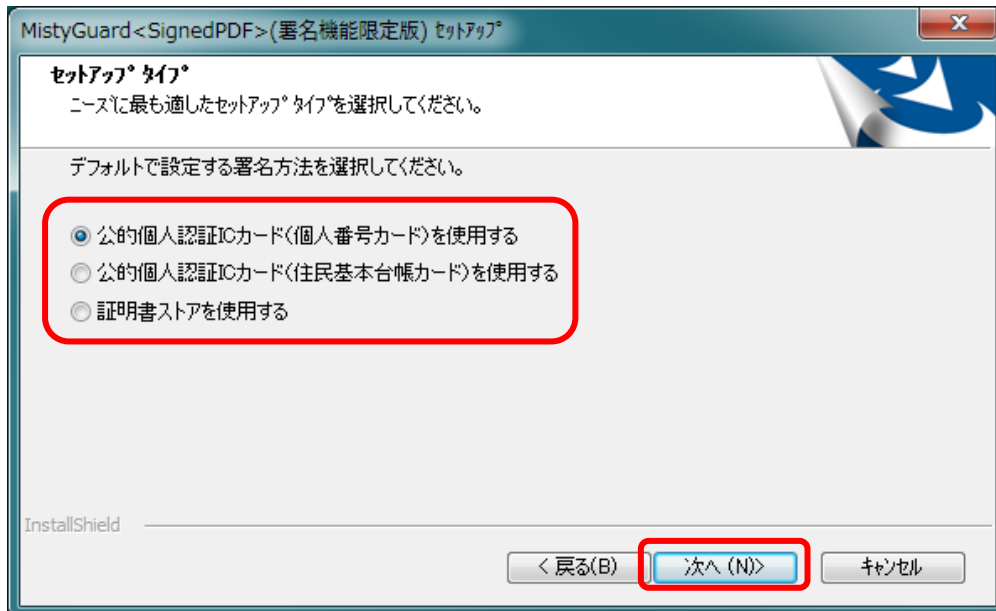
MistyGuard<SignedPDF>(署名機能限定版) ｾｯﾄｱｯﾌﾟ

ｾｯﾄｱｯﾌﾟ ﾀｲﾌﾟ
ﾆｰｽﾞに最も適したｾｯﾄｱｯﾌﾟ ﾀｲﾌﾟを選択してください。

デフォルトで設定する署名方法を選択してください。

公的個人認証ICカード(個人番号カード)を使用する
公的個人認証ICカード(住民基本台帳カード)を使用する
証明書ストアを使用する

InstallShield

< 戻る(B)
次へ (N)>
ｷｬﾝｾﾙ